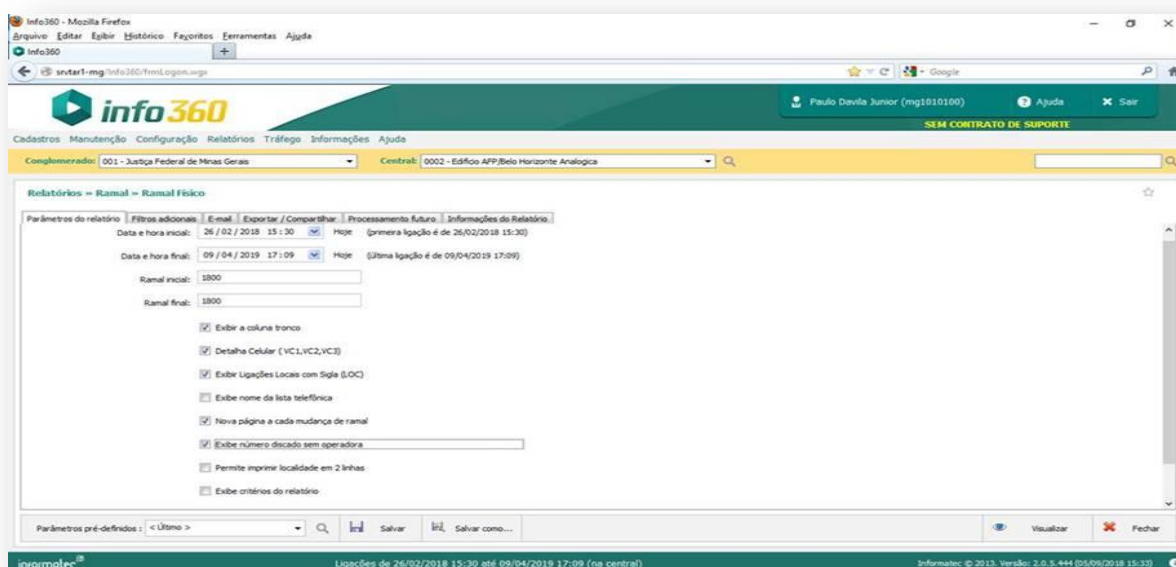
Info360 - Mozilla Firefox
Arquivo Editar Exibir Histórico Favoritos Ferramentas Ajuda
Info360
srvtar1-mg/info360/frmLogon.wgx
Google

info360

Paulo Davila Junior (mg1010100) Ajuda Sair
SEM CONTRATO DE SUPORTE

Cadastros Manutenção Configuração Relatórios Tráfego Informações Ajuda

Conglomerado: 001 - Justiça Federal de Minas Gerais Central: 0002 - Edifício AFP/Belo Horizonte Analogica

Relatórios » Ramal » Ramal Físico

Parâmetros do relatório | Filtros adicionais | E-mail | Exportar / Compartilhar | Processamento futuro | Informações do Relatório

Data e hora inicial: 26 / 02 / 2018 15 : 30 Hoje (primeira ligação é de 26/02/2018 15:30)

Data e hora final: 09 / 04 / 2019 17 : 09 Hoje (última ligação é de 09/04/2019 17:09)

Ramal inicial: 1800

Ramal final: 1800

Exibir a coluna tronco

Detalha Celular ( VC1,VC2,VC3)

Exibir Ligações Locais com Sigla (LOC)

Exibe nome da lista telefônica

Nova página a cada mudança de ramal

Exibe número discado sem operadora

Permite imprimir localidade em 2 linhas

Exibe critérios do relatório

Parâmetros pré-definidos : < Último > Salvar Salvar como... Visualizar Fechar

informatec

Ligações de 26/02/2018 15:30 até 09/04/2019 17:09 (na central)

Informatec © 2013. Versão: 2.0.5.444 (05/09/2018 15:33)